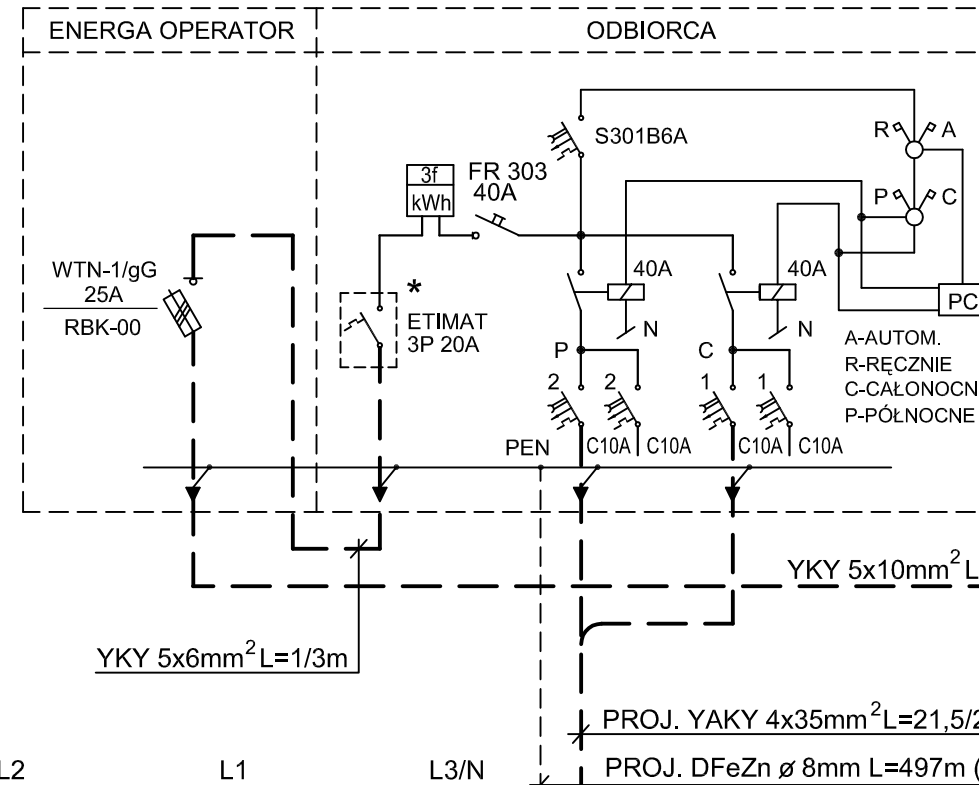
ENERGA OPERATOR

ODBIORCA

S301B6A

R A

P C

3f
kWh

FR 303
40A

WTN-1/gG
25A
RBK-00

*

ETIMAT
3P 20A

40A

40A

PC

N

N

P

C

A-AUTOM.
R-RĘCZNIE
C-CAŁONOCN
P-PÓŁNOCNE

2 2 1 1

PEN

C10A C10A C10A C10A

YKY $5x10mm^2$ L

YKY $5x6mm^2$L=1/3m

PROJ. YAKY $4x35mm^2$L=21,5/2

L2 L1 L3/N

PROJ. DFeZn ø 8mm L=497m (